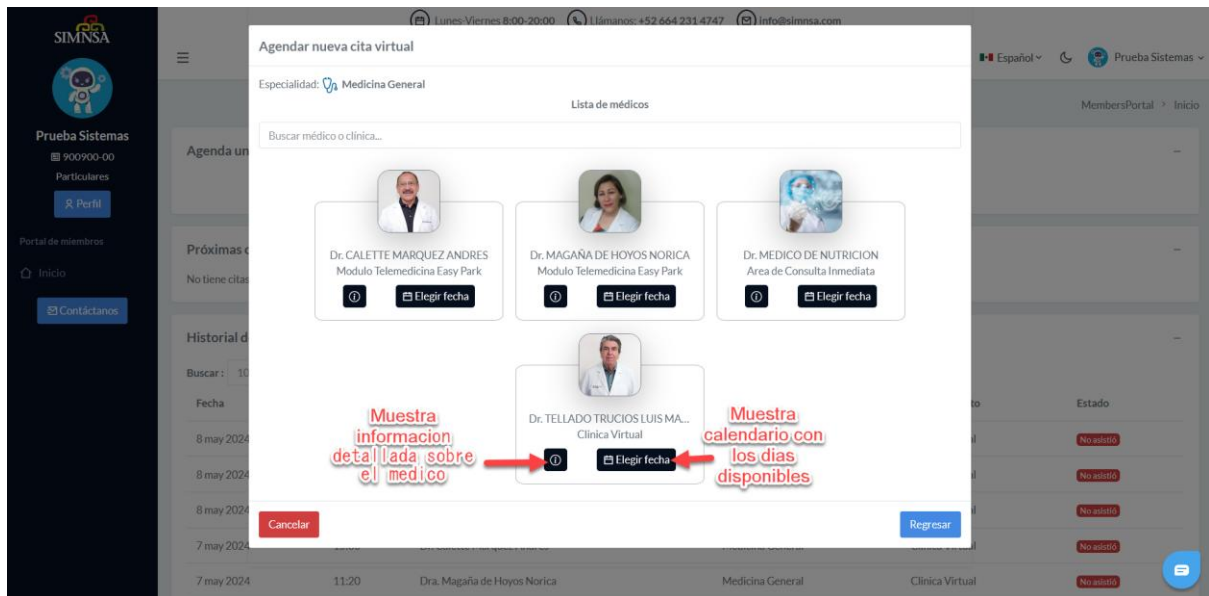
SIMNSA

Prueba Sistemas
900900-00
Particulares
Perfil

Portal de miembros
Inicio
Contáctanos

Lunes-Viernes 8:00-20:00 Llámanos: +52 664 231 4747 info@simnsa.com

Español Prueba Sistemas

MembersPortal > Inicio

Agenda un

Próximas c
No tiene citas

Historial d
Buscar: 10
Fecha
8 may 2024
8 may 2024
8 may 2024
7 may 2024
7 may 2024 11:20 Dra. Magaña de Hoyos Norica Medicina General Clinica Virtual No asistió

Estado
No asistió
No asistió
No asistió
No asistió

Agendar nueva cita virtual

Especialidad: Medicina General

Lista de médicos

Buscar médico o clínica...

Dr. CALETTE MARQUEZ ANDRES
Modulo Telemedicina Easy Park
Elegir fecha

Dr. MAGAÑA DE HOYOS NORICA
Modulo Telemedicina Easy Park
Elegir fecha

Dr. MEDICO DE NUTRICION
Area de Consulta Inmediata
Elegir fecha

Dr. TELLADO TRUCIOS LUIS MA...
Clinica Virtual
Elegir fecha

Muestra informacion detallada sobre el medico

Muestra calendario con los dias disponibles

Cancelar

Regresar